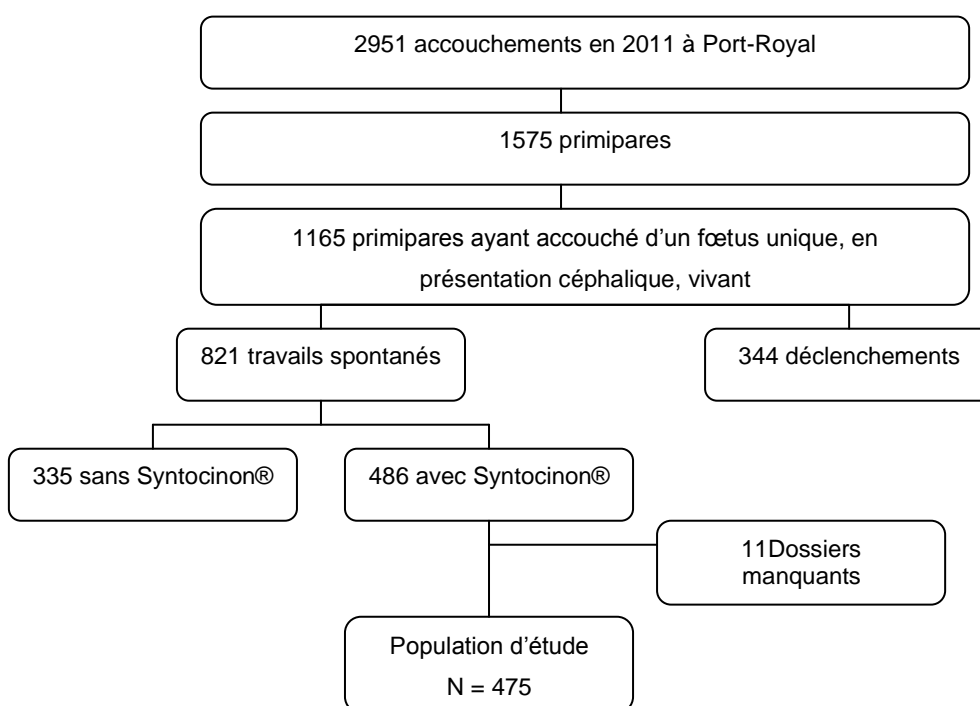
2951 accouchements en 2011 à Port-Royal

1575 primipares

1165 primipares ayant accouché d'un fœtus unique, en présentation céphalique, vivant

821 travails spontanés

344 déclenchements

335 sans Syntocinon®

486 avec Syntocinon®

11Dossiers manquants

Population d'étude
N = 475